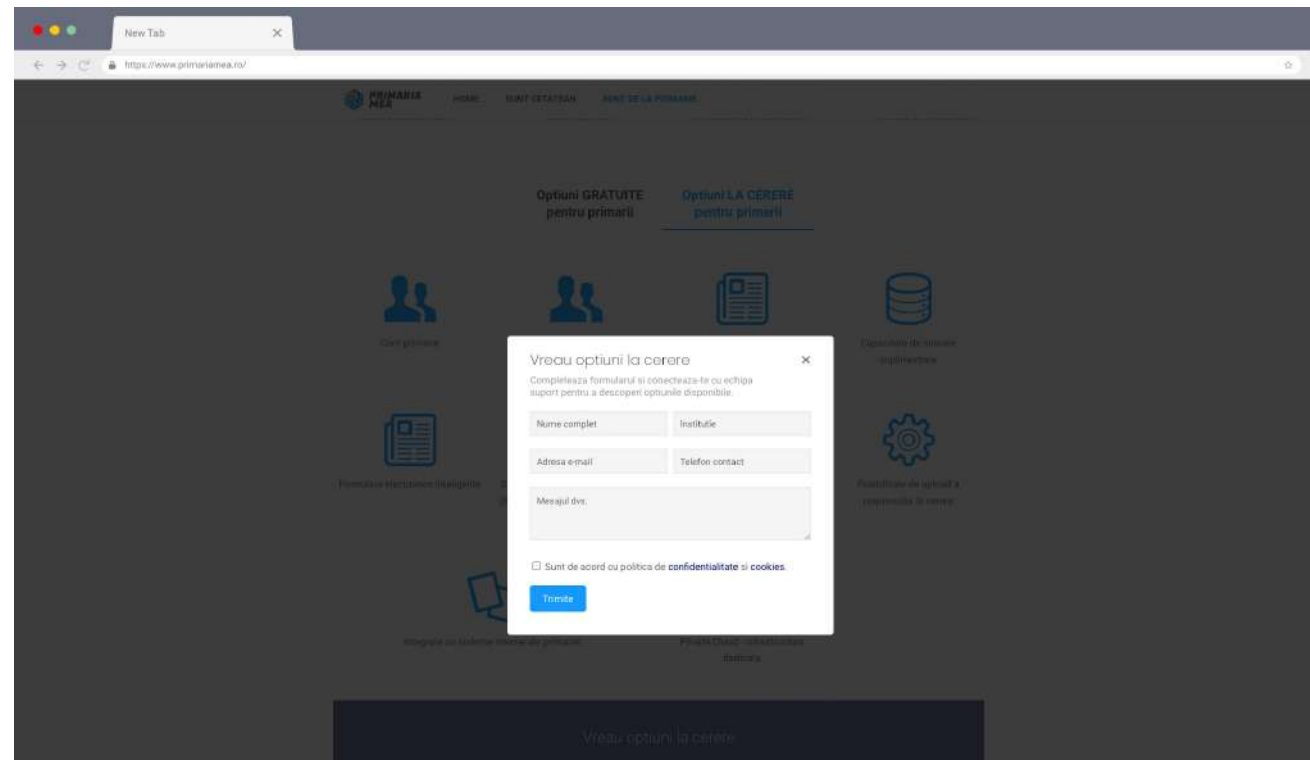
New Tab

https://www.primariamea.ro/

PRIMARIA MEA HOME SUNT CETATEAN SUNT DE LA PRIMARIE

Optiuni GRATUITE pentru primarii

Optiuni LA CERERE pentru primarii

Cont primarie

Capacitate de stocare suplimentara

Formulare electronice inteligente

Posibilitate de upload a regulamentelor la cerere

Integrare cu sisteme interne de primariei

Private Cloud - colectii date dedicate

Vreau optiuni la cerere

Completeaza formularul si conecteaza-te cu echipa suport pentru a descoperi optiunile disponibile.

Nume complet

Institutie

Adresa e-mail

Telefon contact

Mesajul dvs.

Sunt de acord cu politica de confidentialitate si cookies.

Trimite

Vreau optiuni la cerere